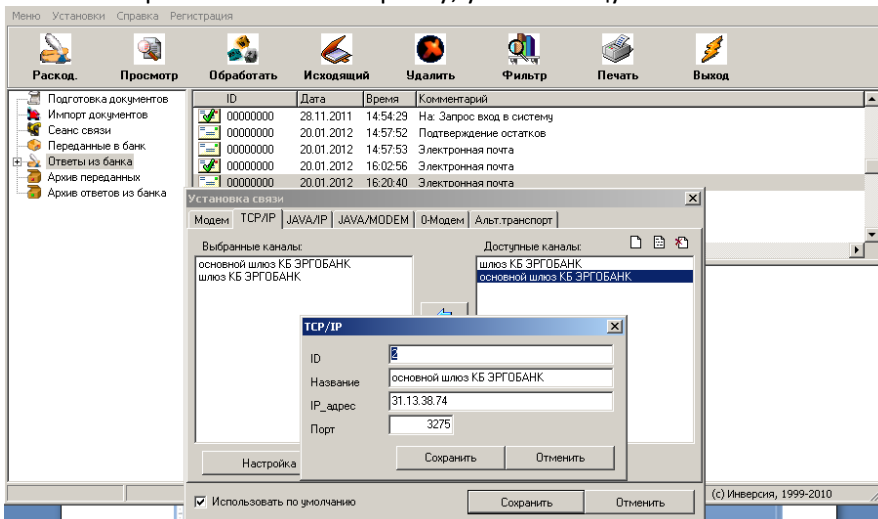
Меню Установки Справка Регистрация

Расход. Просмотр Обработать Исходящий Удалить Фильтр Печать Выход

Подготовка документов
Импорт документов
Сеанс связи
Переданные в банк
Ответы из банка
Архив переданных
Архив ответов из банка

| ID | Дата | Время | Комментарий |
|---|---|---|---|
| 00000000 | 28.11.2011 | 14:54:29 | На: Запрос вход в систему |
| 00000000 | 20.01.2012 | 14:57:52 | Подтверждение остатков |
| 00000000 | 20.01.2012 | 14:57:53 | Электронная почта |
| 00000000 | 20.01.2012 | 16:02:56 | Электронная почта |
| 00000000 | 20.01.2012 | 16:20:40 | Электронная почта |

Установка связи

Модем TCP/IP JAVA/IP JAVA/MODEM 0-Модем Альт.транспорт

Выбранные каналы:
основной шлюз КБ ЭРГОБАНК
шлюз КБ ЭРГОБАНК

Доступные каналы:
шлюз КБ ЭРГОБАНК
основной шлюз КБ ЭРГОБАНК

TCP/IP

ID 2
Название основной шлюз КБ ЭРГОБАНК
IP_адрес 31.13.38.74
Порт 3275

Сохранить Отменить

Настройка

Использовать по умолчанию

Сохранить Отменить

(с) Инверсия, 1999-2010